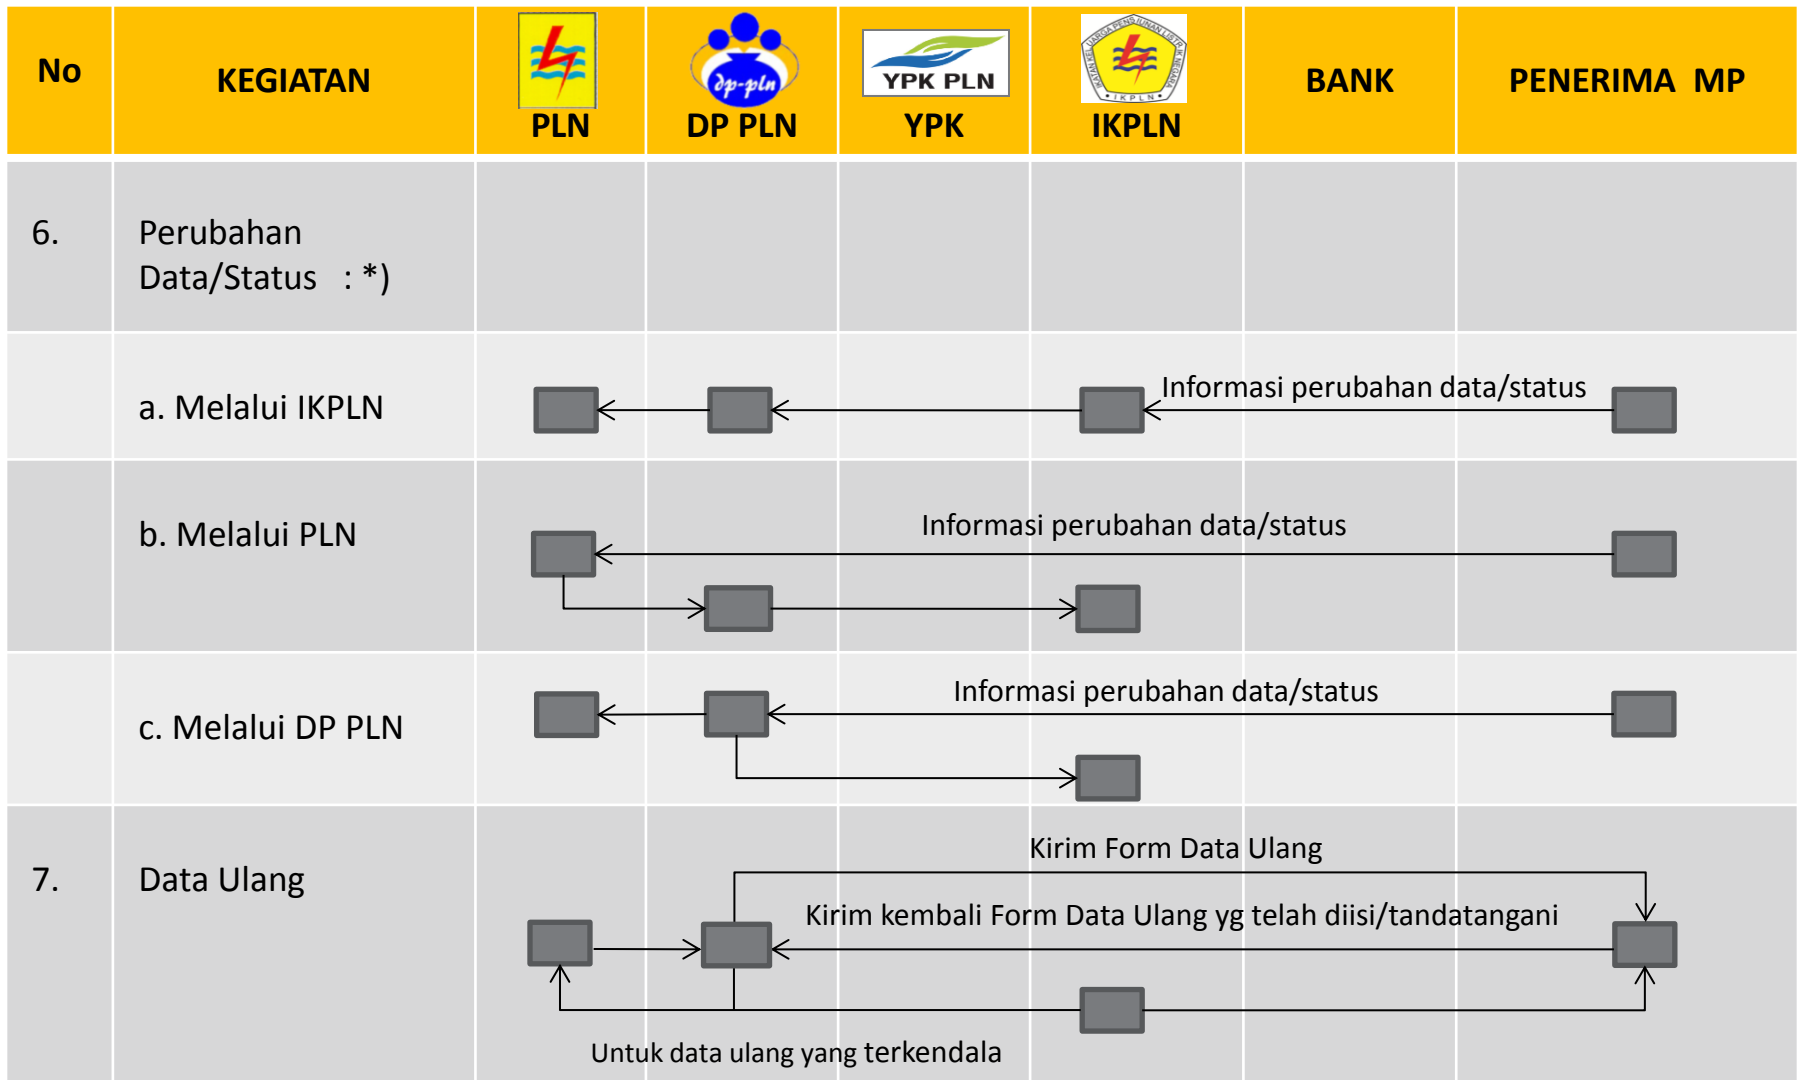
| No | KEGIATAN | PLN | DP PLN | YPK | IKPLN | BANK | PENERIMA MP |
|---|---|---|---|---|---|---|---|
| 6. | Perubahan Data/Status : *) | | | | | | |
| | a. Melalui IKPLN | | | | | | |
| | b. Melalui PLN | | | | | | |
| | c. Melalui DP PLN | | | | | | |
| 7. | Data Ulang | | | | | | |

dp-pln

YPK PLN

Informasi perubahan data/status

Informasi perubahan data/status

Informasi perubahan data/status

Kirim Form Data Ulang

Kirim kembali Form Data Ulang yg telah diisi/tandatangani

Untuk data ulang yang terkendala